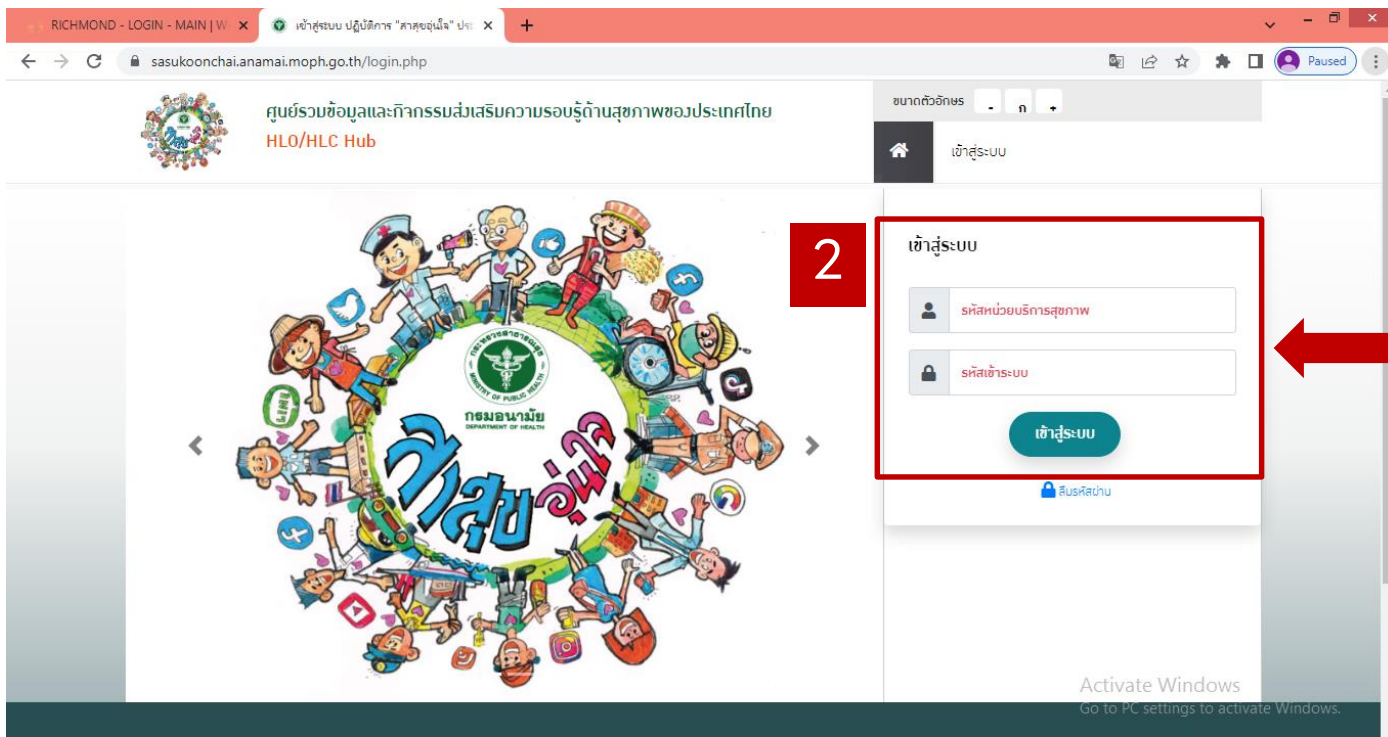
RICHMOND - LOGIN - MAIN | W ×
เข้าสู่ระบบ ปฏิบัติการ "สาสุขอุ่นใจ" ปร ×
+

sasukoonchai.anamai.moph.go.th/login.php

Paused

ศูนย์รวมข้อมูลและกิจกรรมส่งเสริมความรอบรู้ด้านสุขภาพของประเทศไทย
HLO/HLC Hub

ขนาดตัวอักษร - ก +

เข้าสู่ระบบ

กระทรวงสาธารณสุข
MINISTRY OF PUBLIC HEALTH
กรมอนามัย
DEPARTMENT OF HEALTH
สาสุขอุ่นใจ

2

เข้าสู่ระบบ

รหัสหน่วยบริการสุขภาพ

รหัสเข้าระบบ

เข้าสู่ระบบ

ลืมรหัสผ่าน

Activate Windows
Go to PC settings to activate Windows.